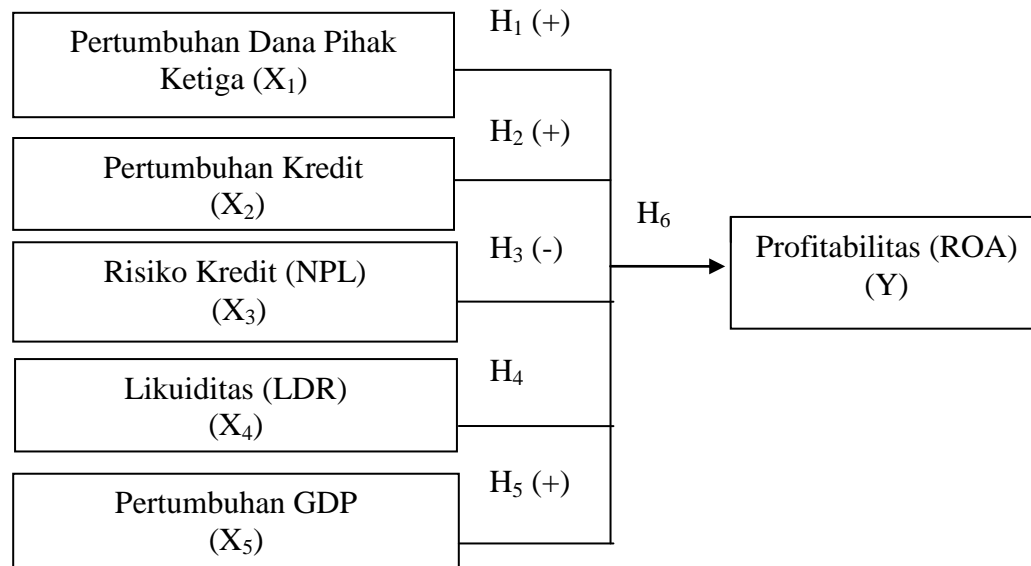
Pertumbuhan Dana Pihak Ketiga ($X_1$)

$H_1$ (+)

Pertumbuhan Kredit ($X_2$)

$H_2$ (+)

Risiko Kredit (NPL) ($X_3$)

$H_3$ (-)

$H_6$

Profitabilitas (ROA) (Y)

Likuiditas (LDR) ($X_4$)

$H_4$

Pertumbuhan GDP ($X_5$)

$H_5$ (+)